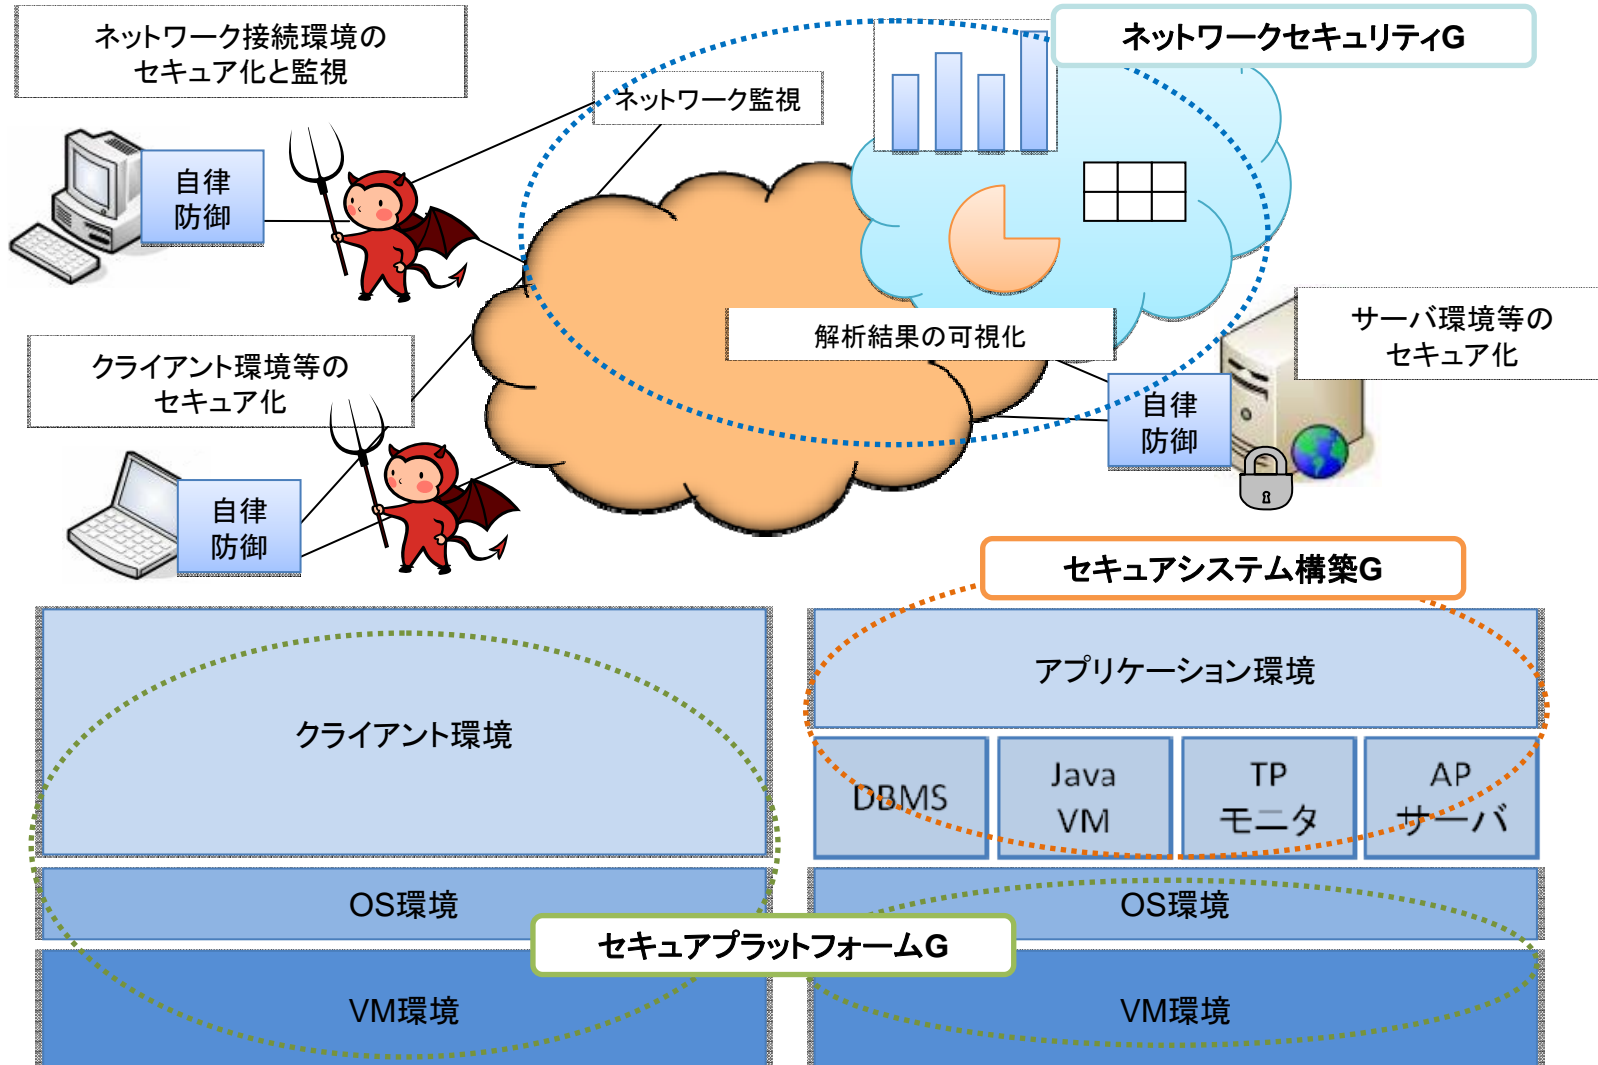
ネットワーク接続環境のセキュア化と監視

ネットワークセキュリティG

ネットワーク監視

自律防御

解析結果の可視化

サーバ環境等のセキュア化

クライアント環境等のセキュア化

自律防御

自律防御

セキュアシステム構築G

アプリケーション環境

クライアント環境

DBMS

Java VM

TP モニタ

AP サーバ

OS環境

OS環境

セキュアプラットフォームG

VM環境

VM環境